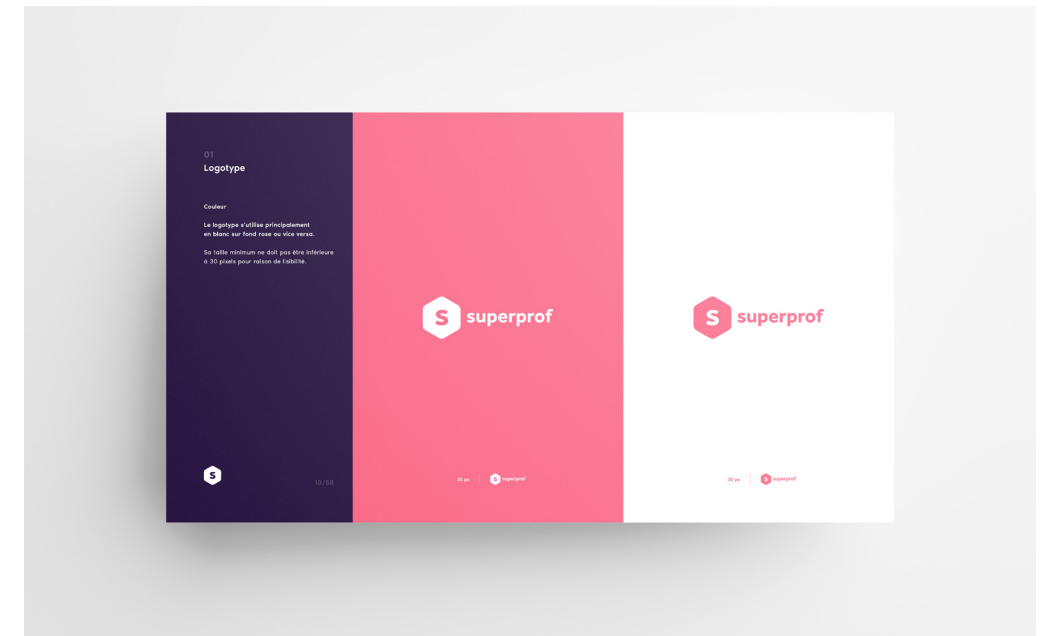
01
Logotype

Couleur

Le logotype s'utilise principalement en blanc sur fond rose ou vice versa.

Sa taille minimum ne doit pas être inférieure à 30 pixels pour raison de lisibilité.

S

10/58

S superprof

30 px S superprof

S superprof

30 px S superprof